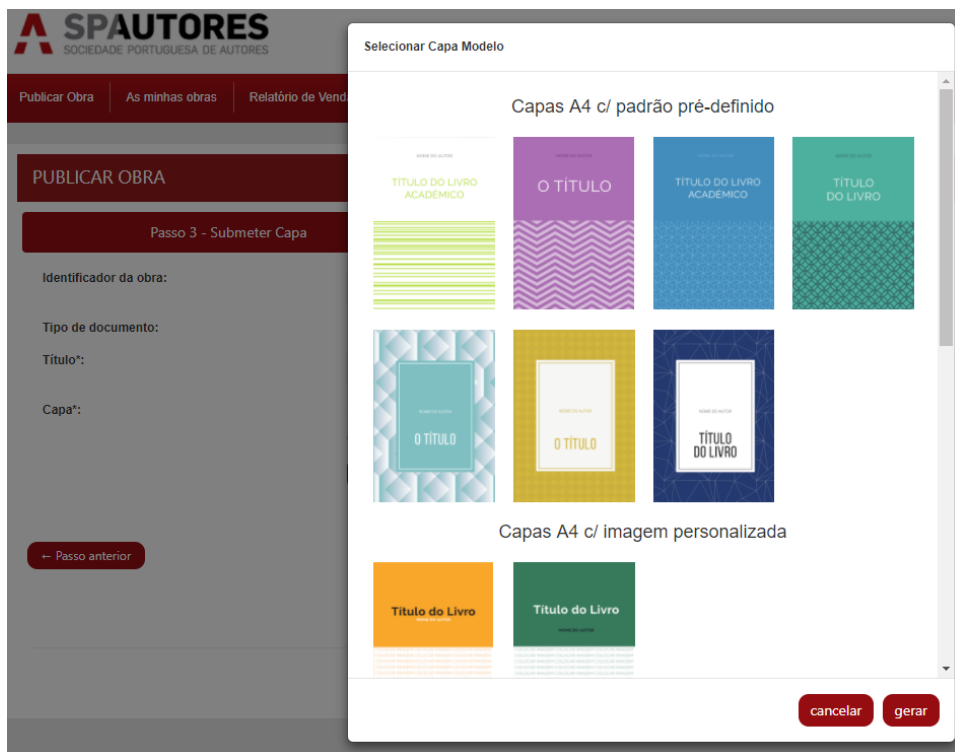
SPAUTORES
SOCIEDADE PORTUGUESA DE AUTORES

Publicar Obra
As minhas obras
Relatório de Vend

PUBLICAR OBRA

Passo 3 - Submeter Capa

Identificador da obra:

Tipo de documento:

Título*:

Capa*:

← Passo anterior

Selecionar Capa Modelo

Capas A4 c/ padrão pré-definido

NOME DO AUTOR
TÍTULO DO LIVRO ACADÉMICO

NOME DO AUTOR
O TÍTULO

NOME DO AUTOR
TÍTULO DO LIVRO ACADÉMICO

NOME DO AUTOR
TÍTULO DO LIVRO

NOME DO AUTOR
O TÍTULO

NOME DO AUTOR
O TÍTULO

NOME DO AUTOR
TÍTULO DO LIVRO

Capas A4 c/ imagem personalizada

Título do Livro
NOME DO AUTOR

Título do Livro
NOME DO AUTOR

cancelar
gerar